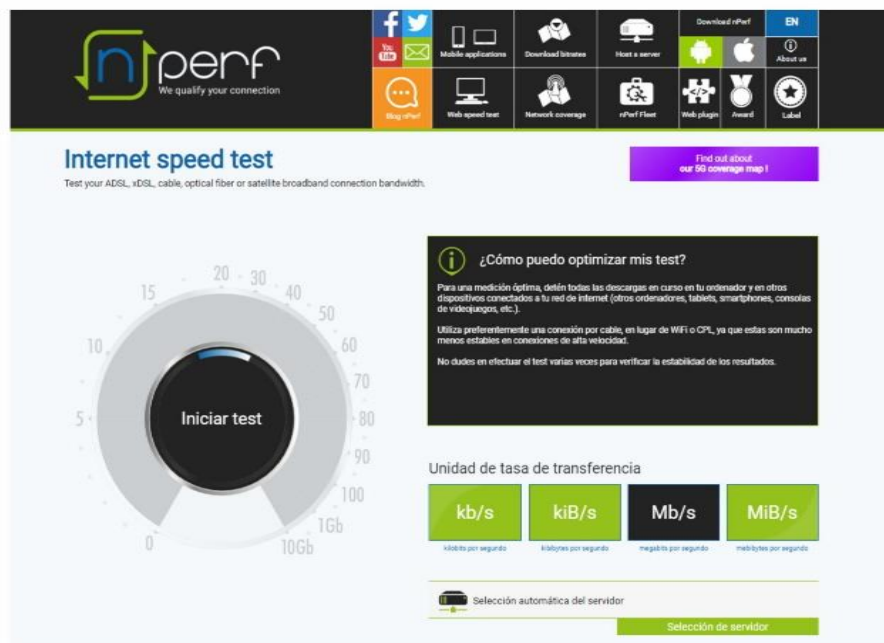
nperf
We qualify your connection

You Tube

Mobile applications
Download bitrates
Host a server
Download nPerf
EN
About us
Blog nPerf
Web speed test
Network coverage
nPerf Fleet
Web plugin
Award
Label

Internet speed test
Test your ADSL, xDSL, cable, optical fiber or satellite broadband connection bandwidth.

Find out about our 5G coverage map !

20 30 40 50 60 70 80 90 100 1Gb 10Gb 15 10 5 0

Iniciar test

¿Cómo puedo optimizar mis test?

Para una medición óptima, detén todas las descargas en curso en tu ordenador y en otros dispositivos conectados a tu red de internet (otros ordenadores, tablets, smartphones, consolas de videojuegos, etc.).

Utiliza preferentemente una conexión por cable, en lugar de WiFi o CPL, ya que estas son mucho menos estables en conexiones de alta velocidad.

No dudes en efectuar el test varias veces para verificar la estabilidad de los resultados.

Unidad de tasa de transferencia

| kb/s | kiB/s | Mb/s | MiB/s |
|---|---|---|---|
| kilobits por segundo | kibibytes por segundo | megabits por segundo | mebibytes por segundo |

Selección automática del servidor

Selección de servidor